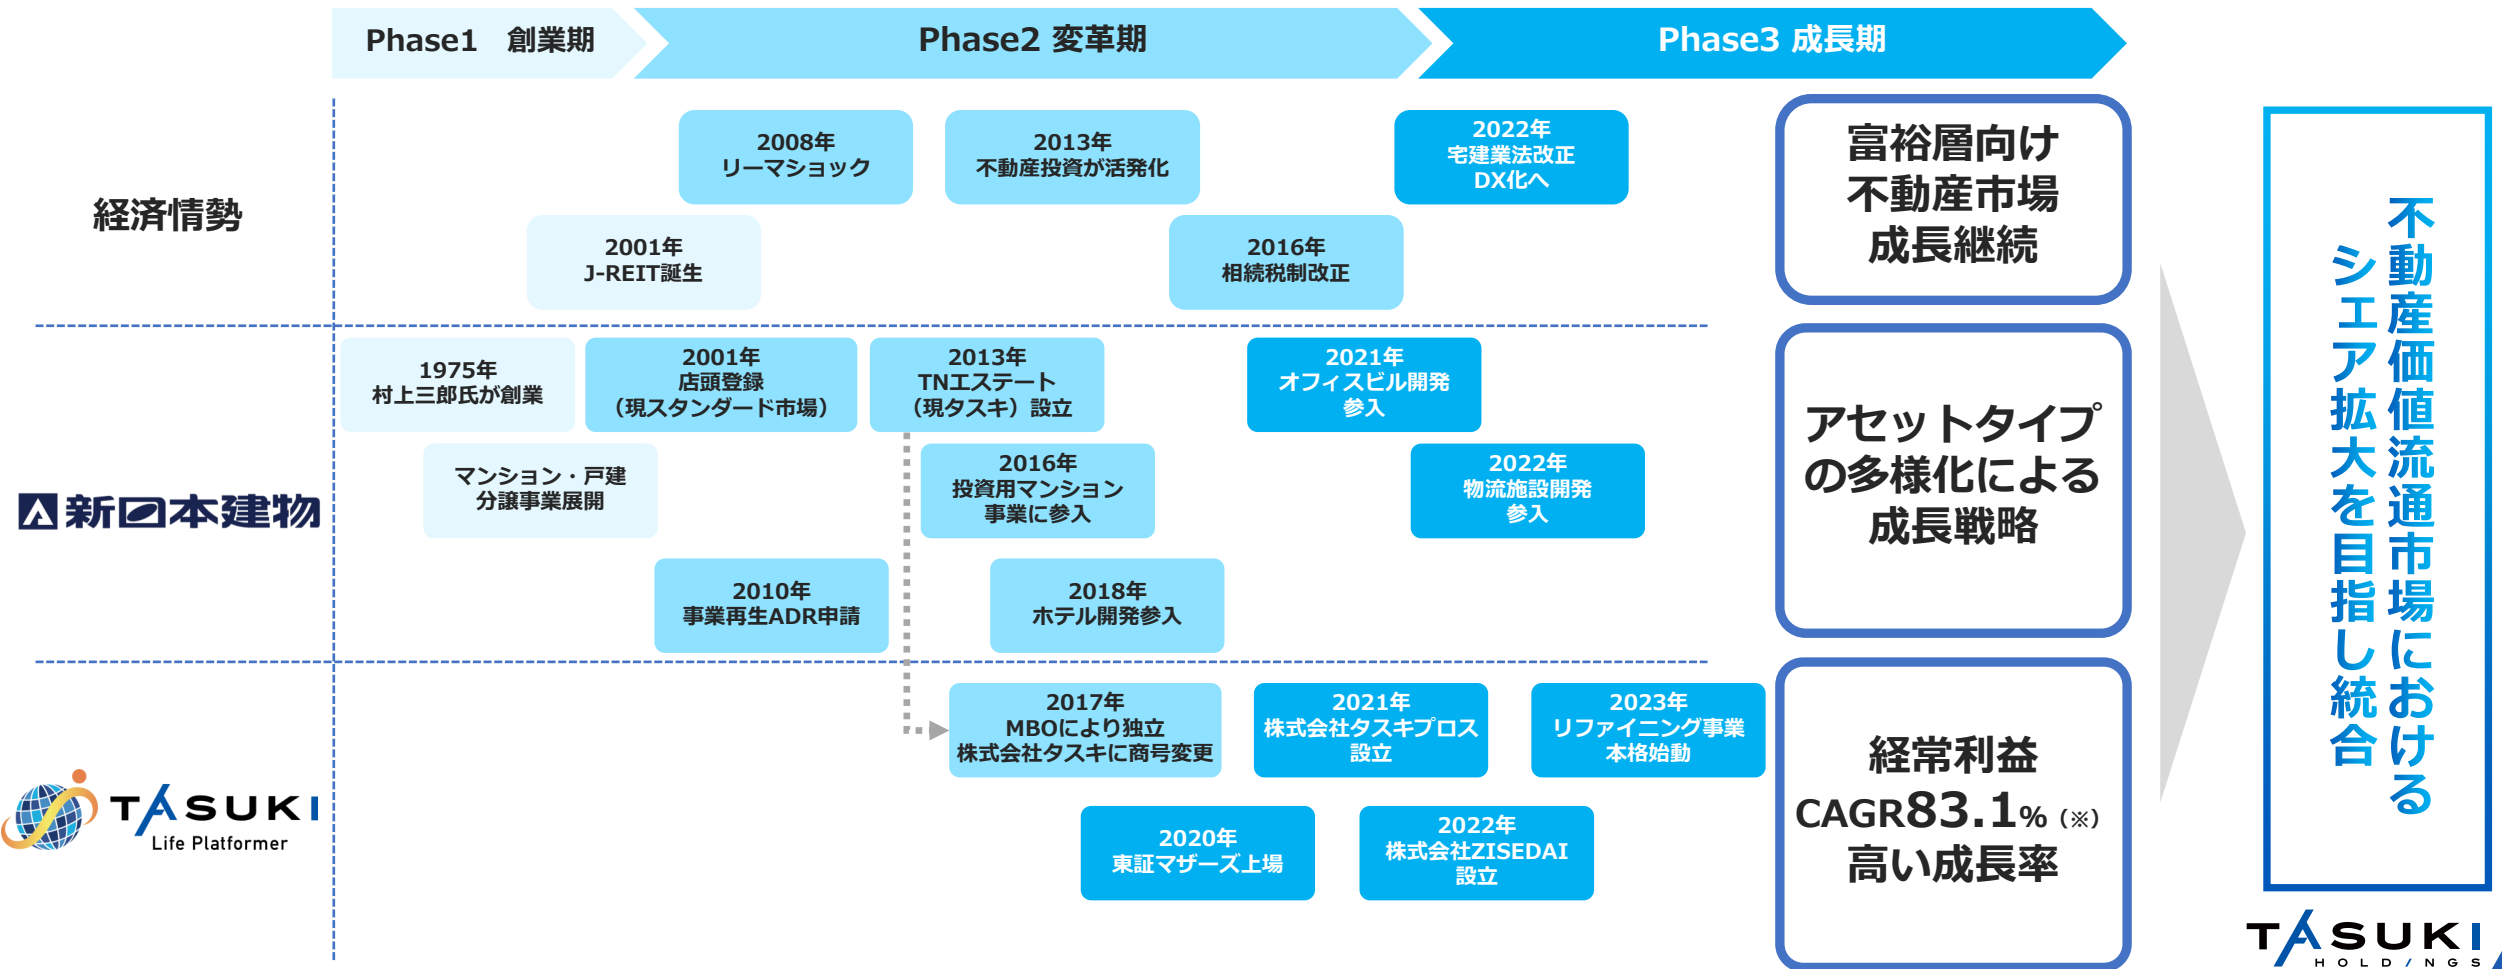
Phase1 創業期

Phase2 変革期

Phase3 成長期

経済情勢

2008年
リーマショック

2013年
不動産投資が活発化

2022年
宅建業法改正
DX化へ

2001年
J-REIT誕生

2016年
相続税制改正

新日本建物

1975年
村上三郎氏が創業

2001年
店頭登録
（現スタンダード市場）

2013年
TNエステート
（現タスキ）設立

2021年
オフィスビル開発
参入

マンション・戸建
分譲事業展開

2016年
投資用マンション
事業に参入

2022年
物流施設開発
参入

2010年
事業再生ADR申請

2018年
ホテル開発参入

TASUKI
Life Platformer

2017年
MBOにより独立
株式会社タスキに商号変更

2021年
株式会社タスキプロス
設立

2023年
リファイニング事業
本格始動

2020年
東証マザーズ上場

2022年
株式会社ZISEDAI
設立

富裕層向け
不動産市場
成長継続

アセットタイプ
の多様化による
成長戦略

経常利益
CAGR83.1%（※）
高い成長率

不動産価値流通市場における
シェア拡大を目指し統合

TASUKI
HOLDINGS